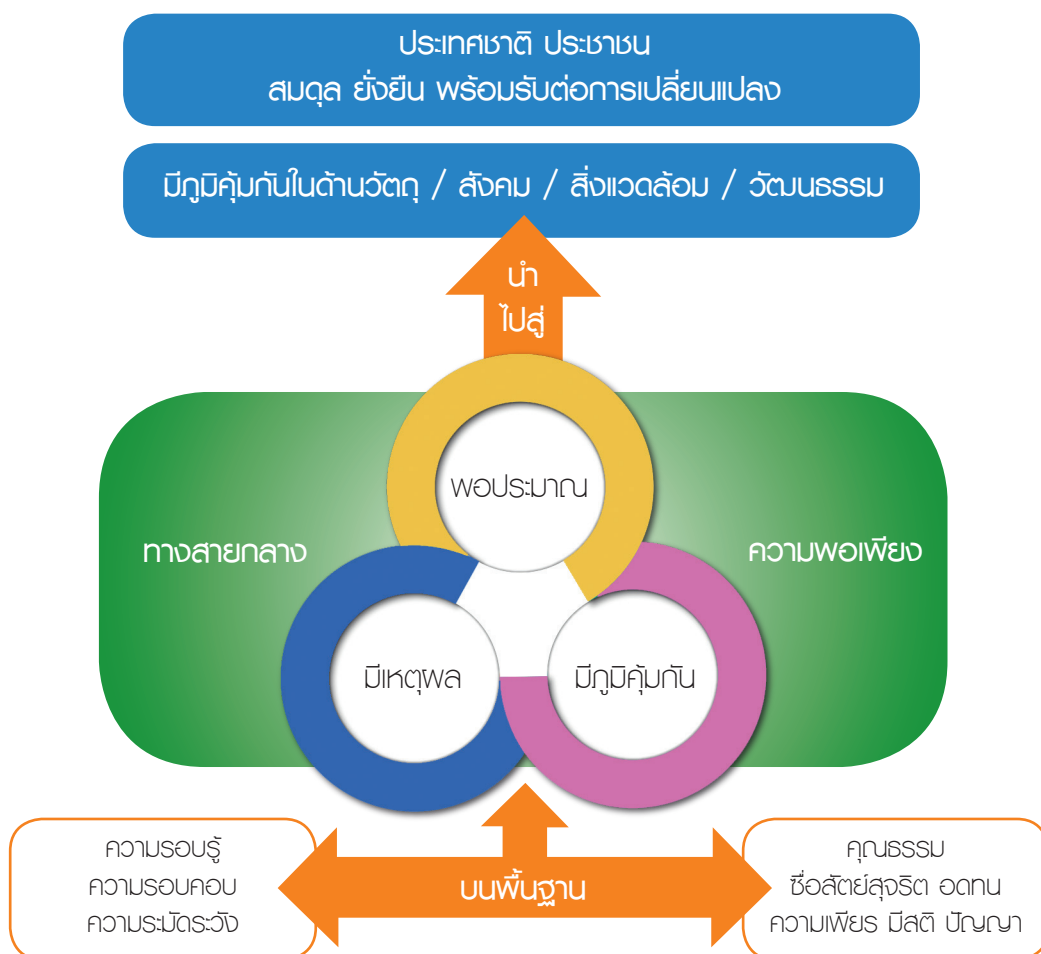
ประเทศชาติ ประชาชน
สมดุล ยั่งยืน พร้อมรับต่อการเปลี่ยนแปลง

มีภูมิคุ้มกันในด้านวัตถุ / สังคม / สิ่งแวดล้อม / วัฒนธรรม

นำ
ไปสู่

พอประมาณ

ทางสายกลาง

ความพอเพียง

มีเหตุผล

มีภูมิคุ้มกัน

ความรอบรู้
ความรอบคอบ
ความระมัดระวัง

บนพื้นฐาน

คุณธรรม
ซื่อสัตย์สุจริต อดทน
ความเพียร มีสติ ปัญญา